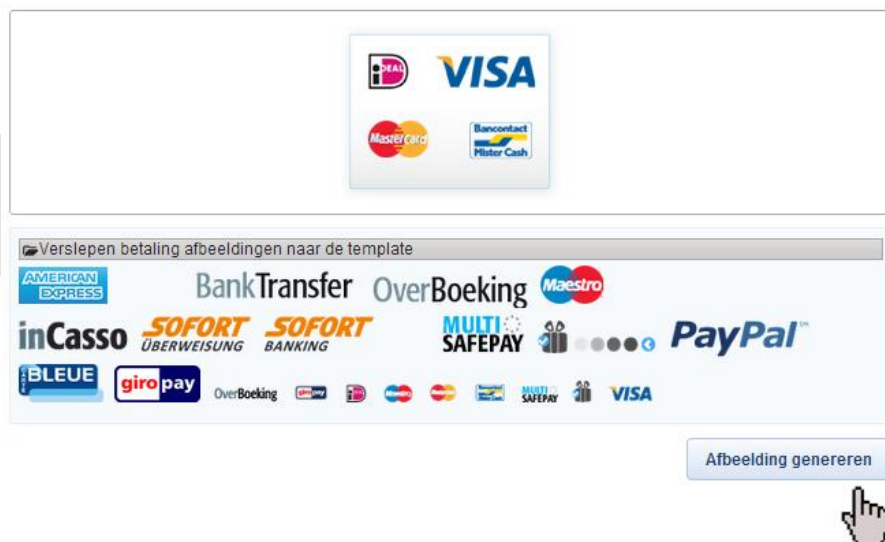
iDEAL VISA
MasterCard Bancontact Mister Cash

Verslepen betaling afbeeldingen naar de template

AMERICAN EXPRESS BankTransfer OverBoeking Maestro
inCasso SOFORT ÜBERWEISUNG SOFORT BANKING MULTI SAFEPAY PayPal
BLEUE giropay OverBoeking giropay iDEAL Maestro MasterCard Bancontact Mister Cash MULTI SAFEPAY VISA

Afbeelding genereren